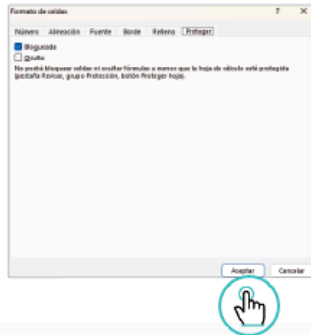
Formato de celdas ? ×

Número Alineación Fuente Borde Relleno Proteger

Bloqueada
Oculta

No podrá bloquear celdas ni ocultar fórmulas a menos que la hoja de cálculo esté protegida (pestaña Revisar, grupo Protección, botón Proteger hoja).

Aceptar Cancelar